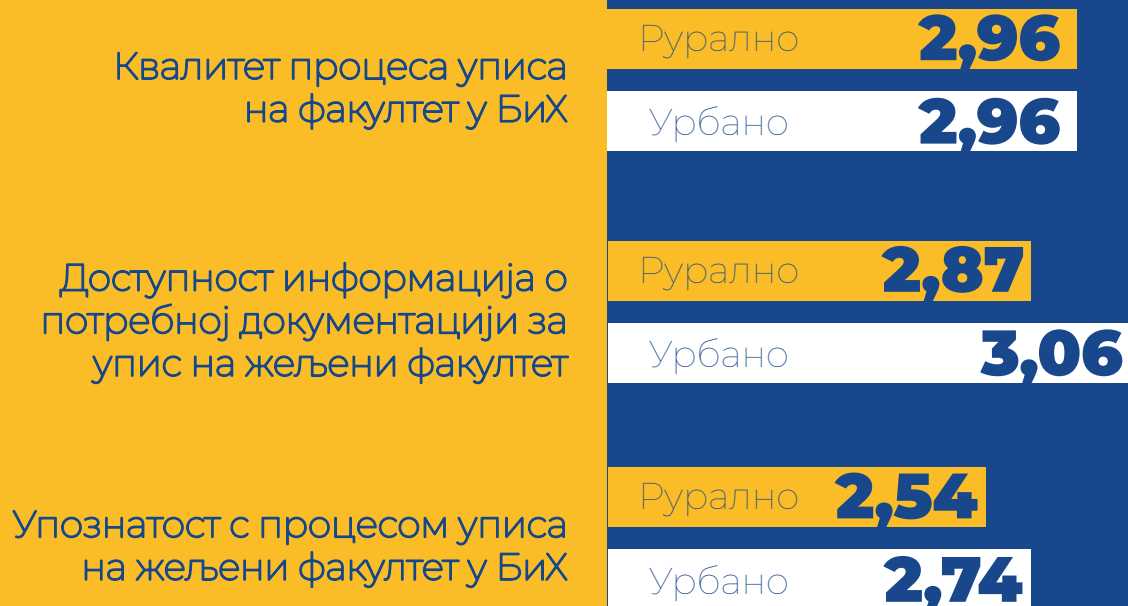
Квалитет процеса уписа на факултет у БиХ

Рурално 2,96

Урбано 2,96

Доступност информација о потребној документацији за упис на жељени факултет

Рурално 2,87

Урбано 3,06

Упознатост с процесом уписа на жељени факултет у БиХ

Рурално 2,54

Урбано 2,74